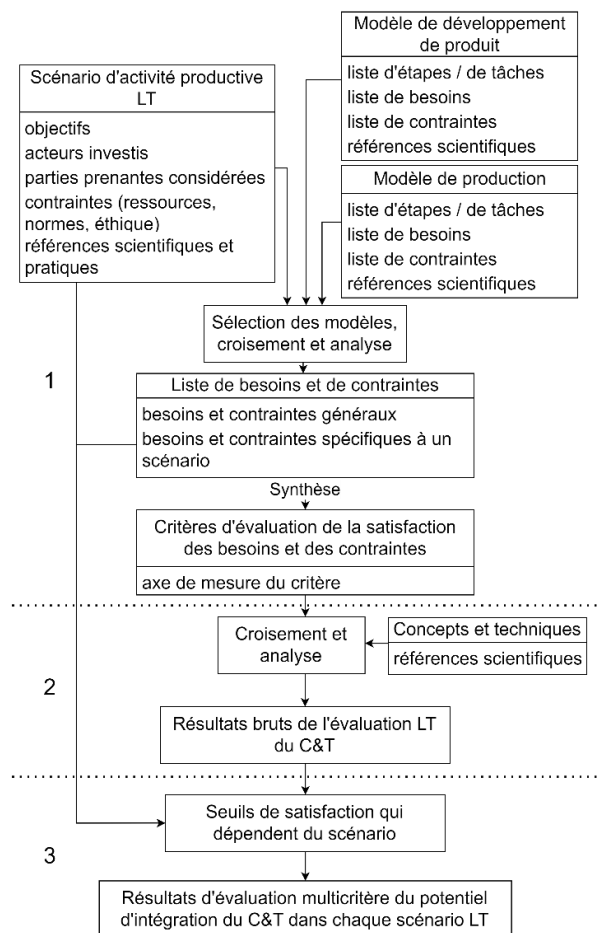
Modèle de développement de produit

liste d'étapes / de tâches
liste de besoins
liste de contraintes
références scientifiques

Scénario d'activité productive LT

objectifs
acteurs investis
parties prenantes considérées
contraintes (ressources, normes, éthique)
références scientifiques et pratiques

Modèle de production

liste d'étapes / de tâches
liste de besoins
liste de contraintes
références scientifiques

Sélection des modèles, croisement et analyse

1

Liste de besoins et de contraintes

besoins et contraintes généraux
besoins et contraintes spécifiques à un scénario

Synthèse

Critères d'évaluation de la satisfaction des besoins et des contraintes

axe de mesure du critère

Croisement et analyse

Concepts et techniques

références scientifiques

2

Résultats bruts de l'évaluation LT du C&T

Seuils de satisfaction qui dépendent du scénario

3

Résultats d'évaluation multicritère du potentiel d'intégration du C&T dans chaque scénario LT